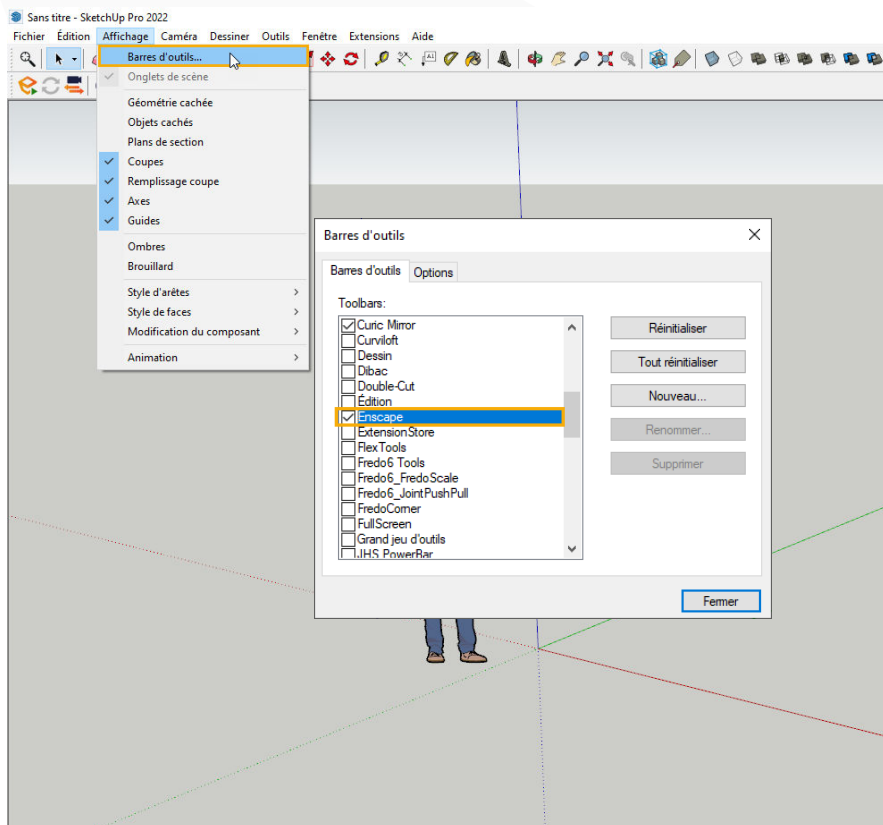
Sans titre - SketchUp Pro 2022

Fichier Édition Affichage Caméra Dessiner Outils Fenêtre Extensions Aide

Barres d'outils...
Onglets de scène
Géométrie cachée
Objets cachés
Plans de section
Coupes
Remplissage coupe
Axes
Guides
Ombres
Brouillard
Style d'arêtes
Style de faces
Modification du composant
Animation

Barres d'outils

Barres d'outils Options

Toolbars:
Curic Mirror
Curviloft
Dessin
Dibac
Double-Cut
Édition
Enscape
ExtensionStore
FlexTools
Fredo6 Tools
Fredo6_FredoScale
Fredo6_JointPushPull
FredoCorner
FullScreen
Grand jeu d'outils
JHS PowerBar

Réinitialiser
Tout réinitialiser
Nouveau...
Renommer...
Supprimer

Fermer